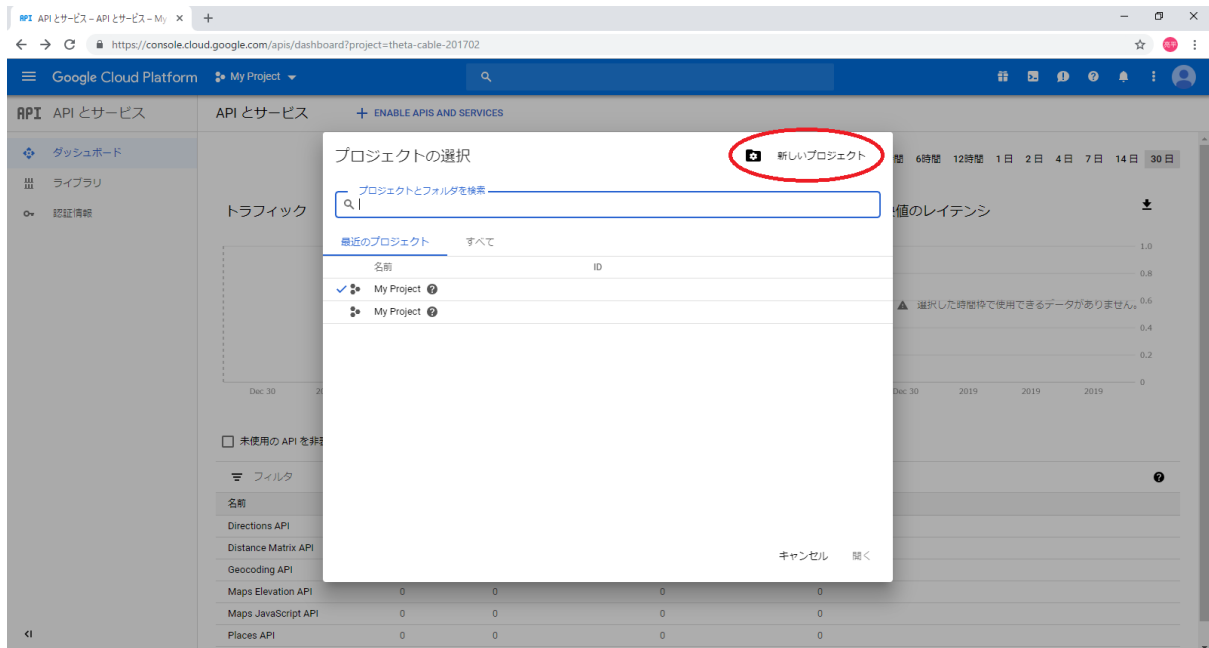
API とサービス – API とサービス – My ×

https://console.cloud.google.com/apis/dashboard?project=theta-cable-201702

Google Cloud Platform My Project

API API とサービス

API とサービス + ENABLE APIS AND SERVICES

ダッシュボード
ライブラリ
認証情報

トラフィック

間 6時間 12時間 1日 2日 4日 7日 14日 30日

値のレイテンシ

1.0
0.8
0.6
0.4
0.2
0

選択した時間枠で使用できるデータがありません。

Dec 30 2019 2019 2019

Dec 30

未使用の API を非

フィルタ

名前

Directions API
Distance Matrix API
Geocoding API
Maps Elevation API 0 0 0 0
Maps JavaScript API 0 0 0 0
Places API 0 0 0 0

プロジェクトの選択

新しいプロジェクト

プロジェクトとフォルダを検索

最近のプロジェクト すべて

| 名前 | ID |
|---|---|
| My Project | |
| My Project | |

キャンセル 開く